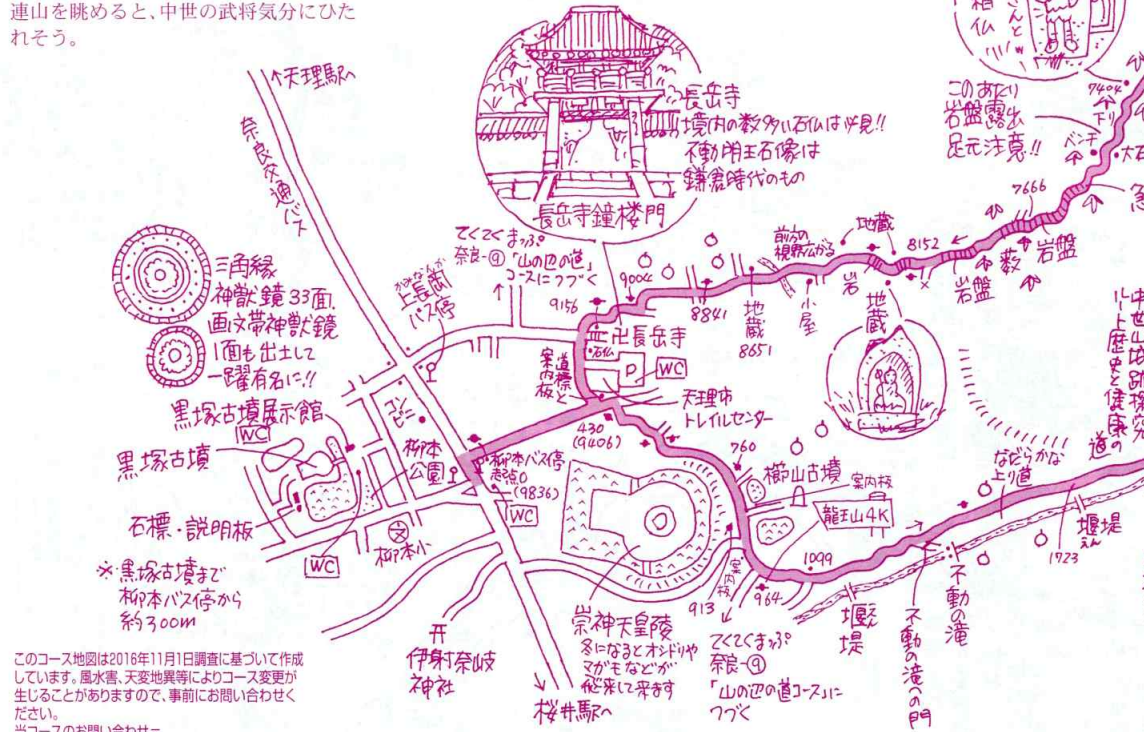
連山を眺めると、中世の武将気分にひたれそう。

↑天理駅へ

奈良交通バス

長岳寺
境内の数多い石仏は必見!!
不動明王石像は
鎌倉時代のもの

長岳寺鐘楼門

このあたり
岩盤露出
足元注意!!

ベンチ
7404
下り
7666
大石
急
岩盤
岩盤
8152
地蔵
前方の
視界が広がる
岩
地蔵

三角縁
神獣鏡33面、
画文帯神獣鏡
1面も出土して
一躍有名に!!

てくてくまっぷ
奈良-⑨「山の辺の道」
コースにつづく
9006
9156
8841
地蔵
8651
小屋

上長岡
バス停

卍長岳寺
石仏
P
WC
案内板・道標

天理市
トレイルセンター

黒塚古墳展示館
WC

黒塚古墳

コンビニ
柳本
公園

430
(9406)

柳本バス停
起点0
(9836)
WC

760
櫛山古墳
案内板
龍王山4K

石標・説明板

柳本小
WC

※黒塚古墳まで
柳本バス停から
約300m

崇神天皇陵
冬になるとオシドリや
マガモなどが
飛来して来ます

913
964
1099
案内板

てくてくまっぷ
奈良-⑨
「山の辺の道コース」に
つづく

堰堤

不動の滝
不動の滝への門

なだらかな
上り道
堰堤
1723

中世山城跡探究
歴史と健康の道

伊射奈岐
神社

桜井駅へ

このコース地図は2016年11月1日調査に基づいて作成しています。風水害、天変地異等によりコース変更が生じることがありますので、事前にお問い合わせください。
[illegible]